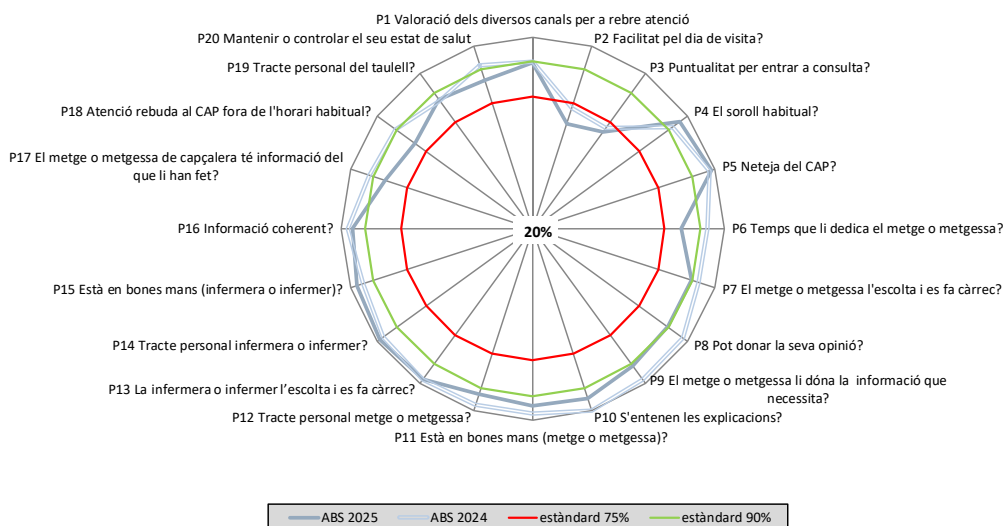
P1 Valoració dels diversos canals per a rebre atenció
P2 Facilitat pel dia de visita?
P3 Puntualitat per entrar a consulta?
P4 El soroll habitual?
P5 Neteja del CAP?
P6 Temps que li dedica el metge o metgessa?
P7 El metge o metgessa l'escolta i es fa càrrec?
P8 Pot donar la seva opinió?
P9 El metge o metgessa li dóna la informació que necessita?
P10 S'entenen les explicacions?
P11 Està en bones mans (metge o metgessa)?
P12 Tracte personal metge o metgessa?
P13 La infermera o infermer l'escolta i es fa càrrec?
P14 Tracte personal infermera o infermer?
P15 Està en bones mans (infermera o infermer)?
P16 Informació coherent?
P17 El metge o metgessa de capçalera té informació del que li han fet?
P18 Atenció rebuda al CAP fora de l'horari habitual?
P19 Tracte personal del taulell?
P20 Mantenir o controlar el seu estat de salut

20%

ABS 2025 ABS 2024 estàndard 75% estàndard 90%